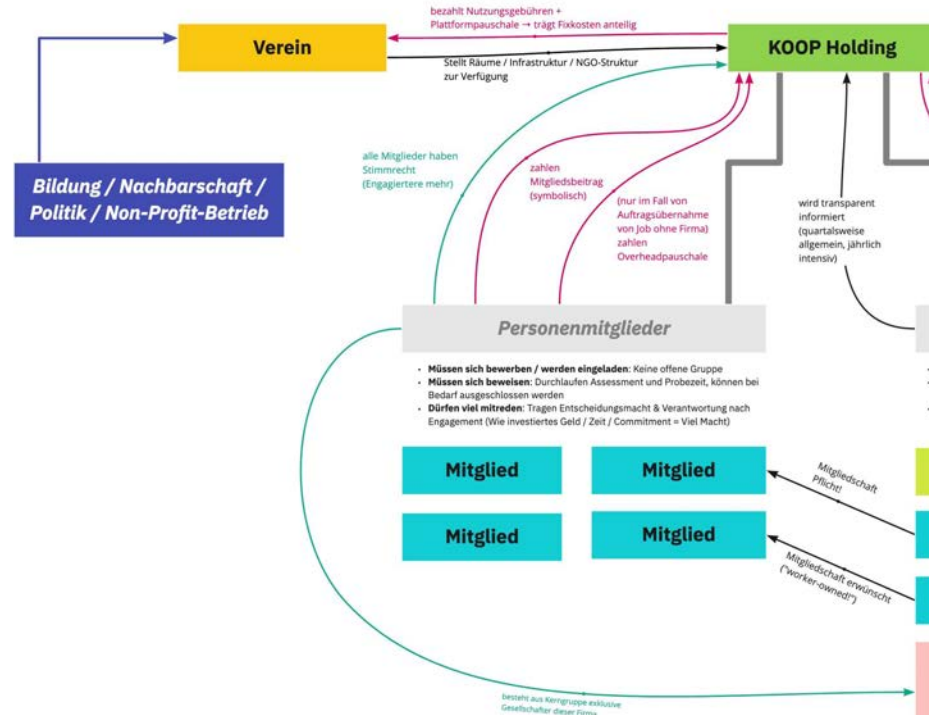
bezahlt Nutzungsgebühren + Plattformpauschale → trägt Fixkosten anteilig

Verein

KOOP Holding

Stellt Räume / Infrastruktur / NGO-Struktur zur Verfügung

Bildung / Nachbarschaft / Politik / Non-Profit-Betrieb

alle Mitglieder haben Stimmrecht (Engagiertere mehr)

zahlen Mitgliedsbeitrag (symbolisch)

(nur im Fall von Auftragsübernahme von Job ohne Firma) zahlen Overheadpauschale

wird transparent informiert (quartalsweise allgemein, jährlich intensiv)

Personenmitglieder

- **Müssen sich bewerben / werden eingeladen**: Keine offene Gruppe
- **Müssen sich beweisen**: Durchlaufen Assessment und Probezeit, können bei Bedarf ausgeschlossen werden
- **Dürfen viel mitreden**: Tragen Entscheidungsmacht & Verantwortung nach Engagement (Wie investiertes Geld / Zeit / Commitment = Viel Macht)

Mitglied

Mitglied

Mitglied

Mitglied

Mitgliedschaft Pflicht!

Mitgliedschaft erwünscht ("worker-owned!")

besteht aus Kerngruppe exklusive Gesellschafter dieser Firma